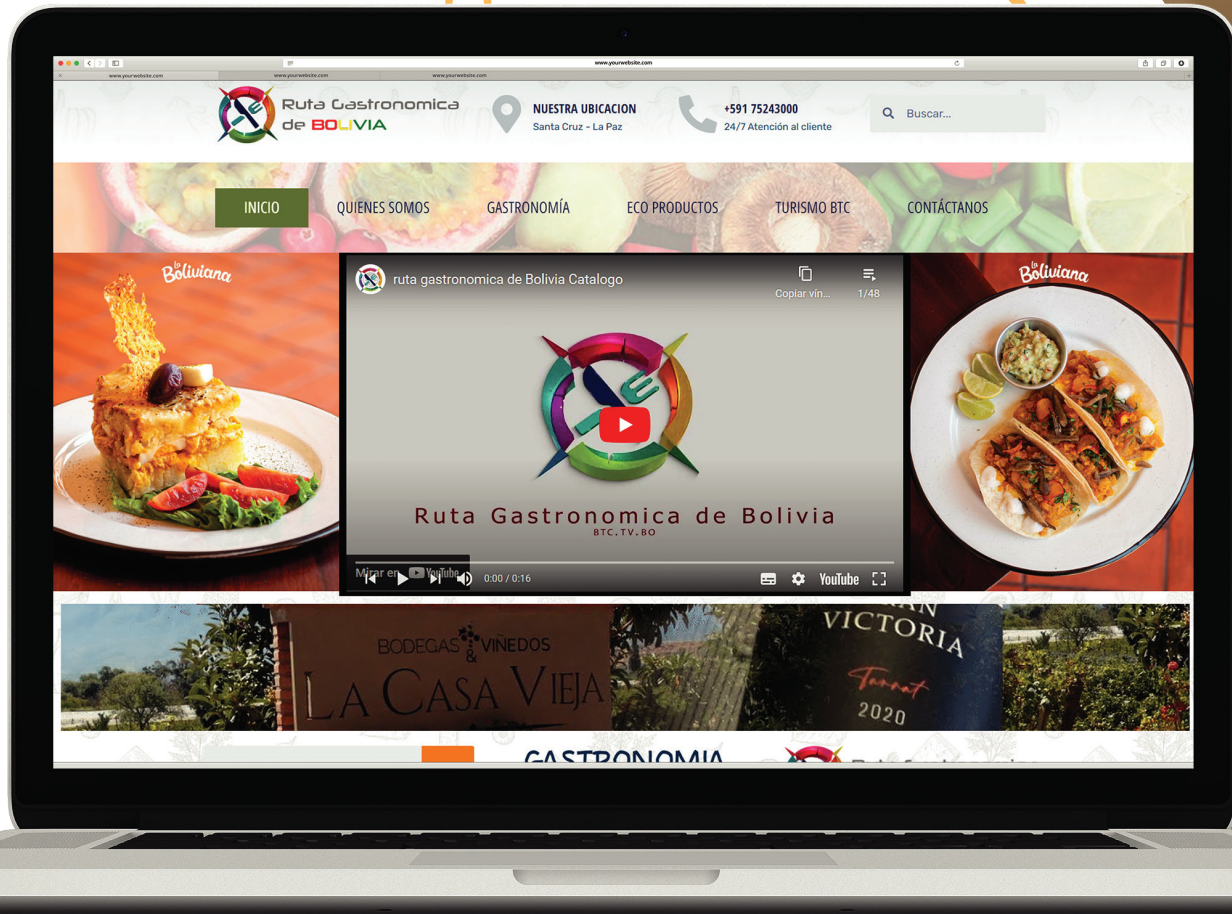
www.yourwebsite.com

www.yourwebsite.com www.yourwebsite.com www.yourwebsite.com

Ruta Gastronomica de BOLIVIA

NUESTRA UBICACION
Santa Cruz - La Paz

+591 75243000
24/7 Atención al cliente

Buscar...

INICIO QUIENES SOMOS GASTRONOMÍA ECO PRODUCTOS TURISMO BTC CONTÁCTANOS

La Boliviana

ruta gastronomica de Bolivia Catalogo

Copiar vín...

1/48

Ruta Gastronomica de Bolivia
BTC.TV.BO

Mirar en YouTube

0:00 / 0:16

YouTube

La Boliviana

BODEGAS & VIÑEDOS
LA CASA VIEJA

VICTORIA
Tannat
2020

GASTRONOMIA